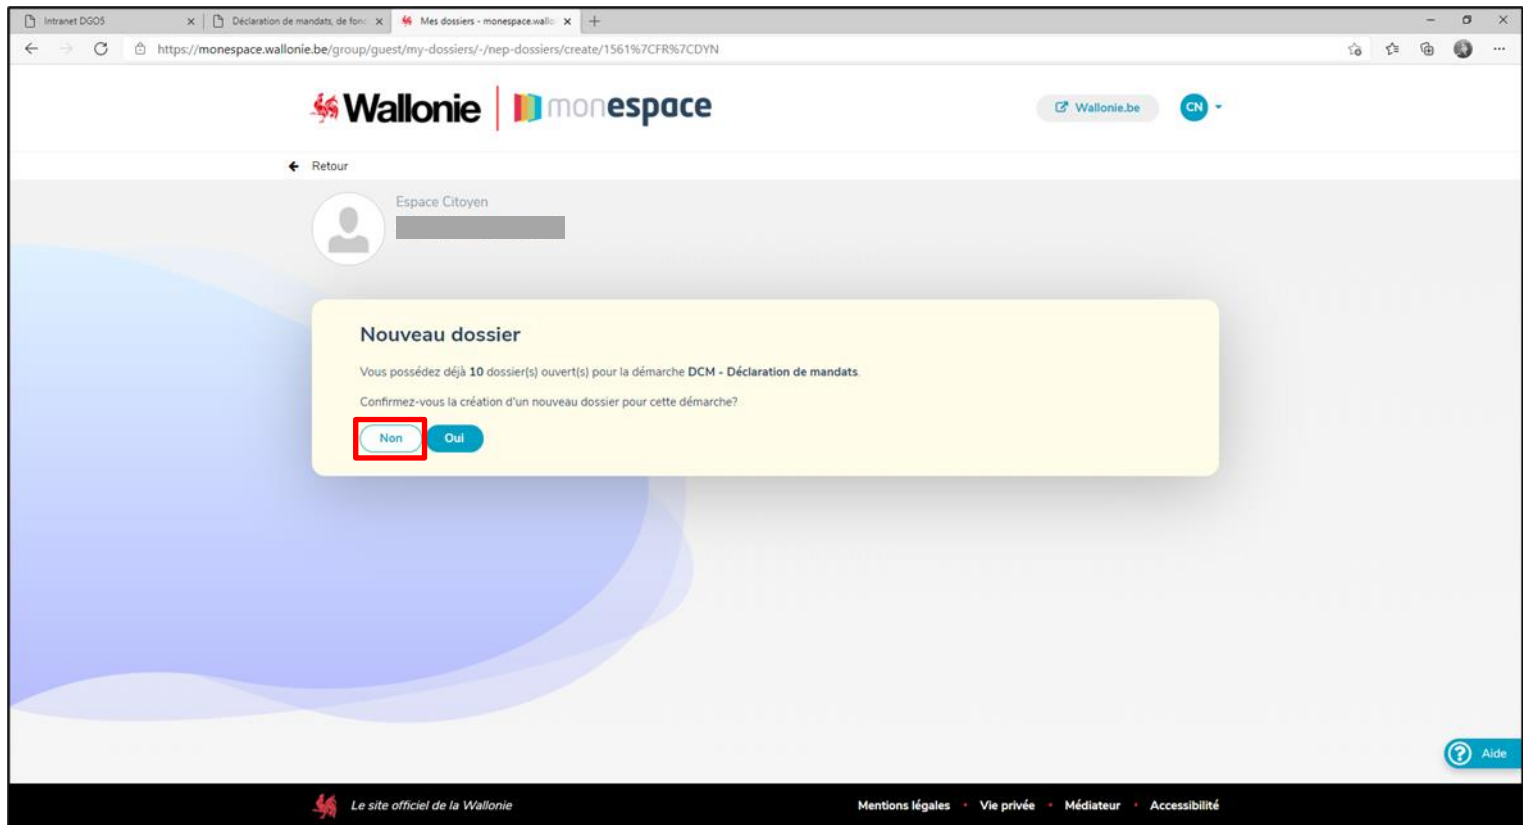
Intranet DGO5 × Déclaration de mandats, de fonc × Mes dossiers - monespace.wallo × +

https://monespace.wallonie.be/group/guest/my-dossiers/-/nep-dossiers/create/1561%7CFR%7CDYN

Wallonie | monespace

Wallonie.be CN

← Retour

Espace Citoyen

Nouveau dossier

Vous possédez déjà 10 dossier(s) ouvert(s) pour la démarche DCM - Déclaration de mandats.

Confirmez-vous la création d'un nouveau dossier pour cette démarche?

Non Oui

Aide

Le site officiel de la Wallonie

Mentions légales • Vie privée • Médiateur • Accessibilité